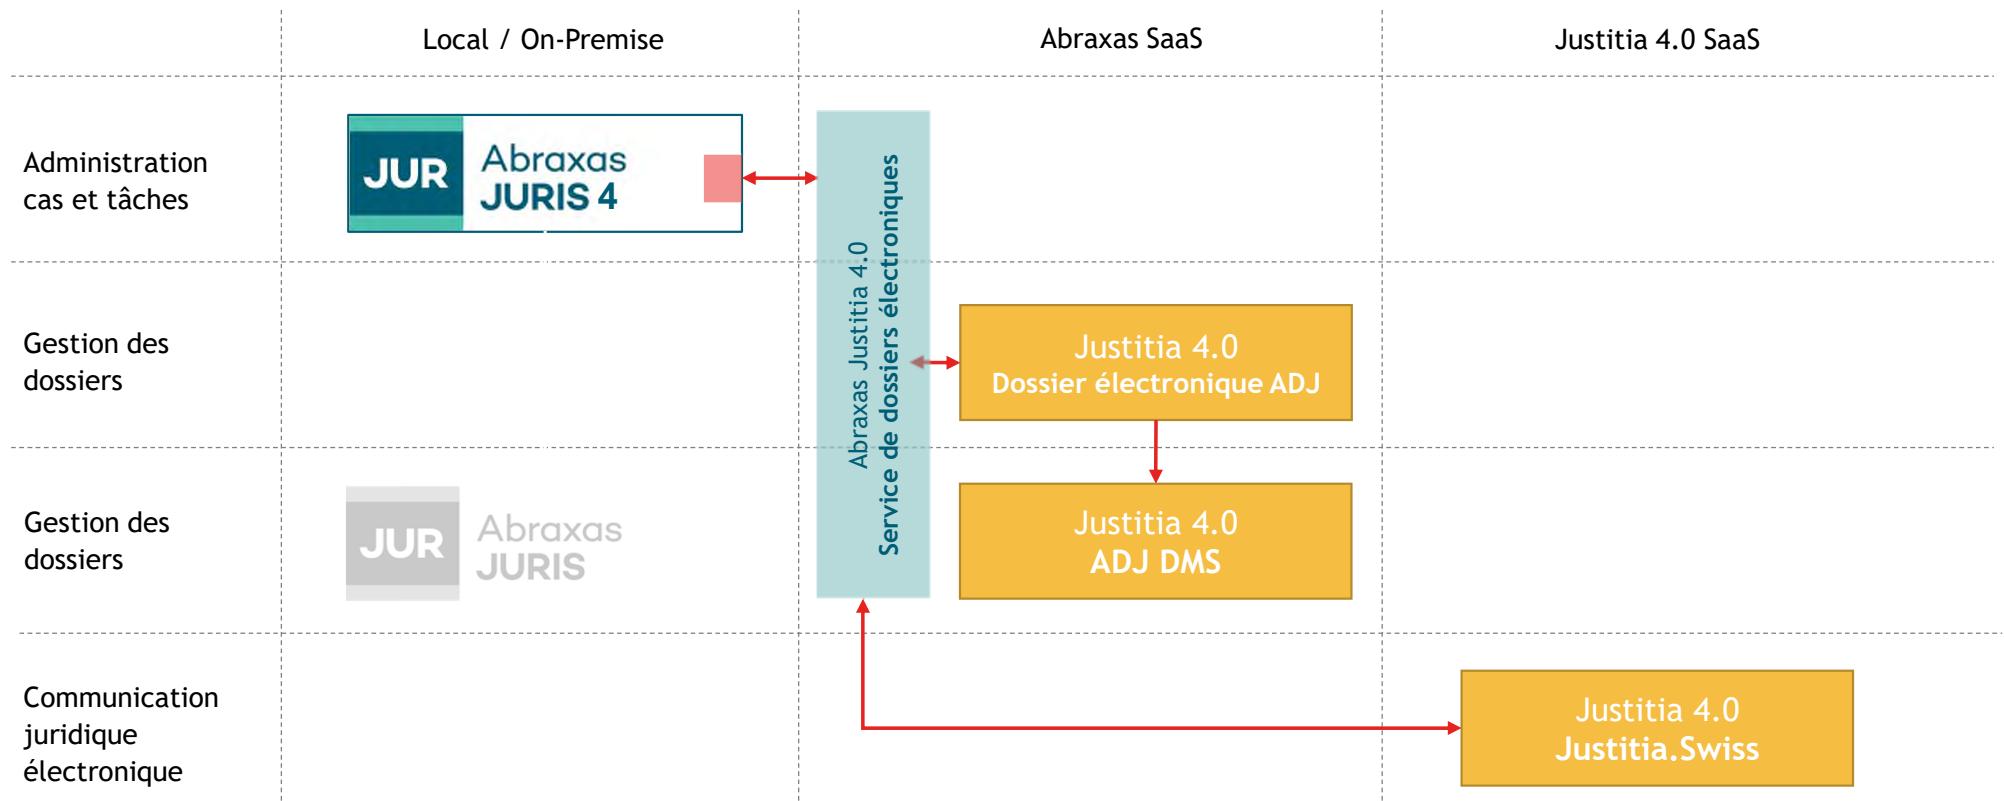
| | Local / On-Premise | Abraxas SaaS | Justitia 4.0 SaaS |
|---|---|---|---|
| Administration cas et tâches | JUR Abraxas JURIS 4 | | |
| Gestion des dossiers | | Justitia 4.0 Dossier électronique ADJ | |
| Gestion des dossiers | JUR Abraxas JURIS | Justitia 4.0 ADJ DMS | |
| Communication juridique électronique | | | Justitia 4.0 Justitia.Swiss |

Abraxas Justitia 4.0
Service de dossiers électroniques